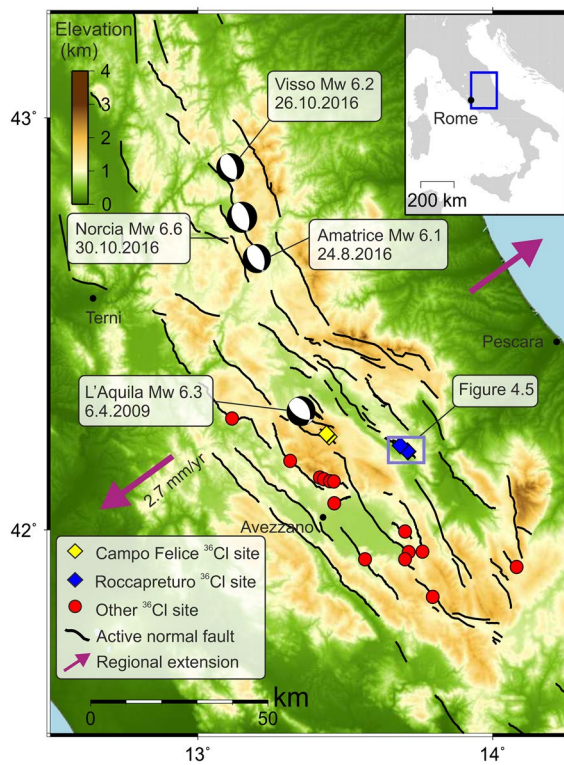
Elevation (km)
4
3
2
1
0

43°
42°
13°
14°

Rome
200 km

Visso Mw 6.2
26.10.2016

Norcia Mw 6.6
30.10.2016

Amatrice Mw 6.1
24.8.2016

Terni

Pescara

L'Aquila Mw 6.3
6.4.2009

Figure 4.5

2.7 mm/yr

Avezzano

Campo Felice $^{36}$Cl site
Roccapreturo $^{36}$Cl site
Other $^{36}$Cl site
Active normal fault
Regional extension

km
0
50